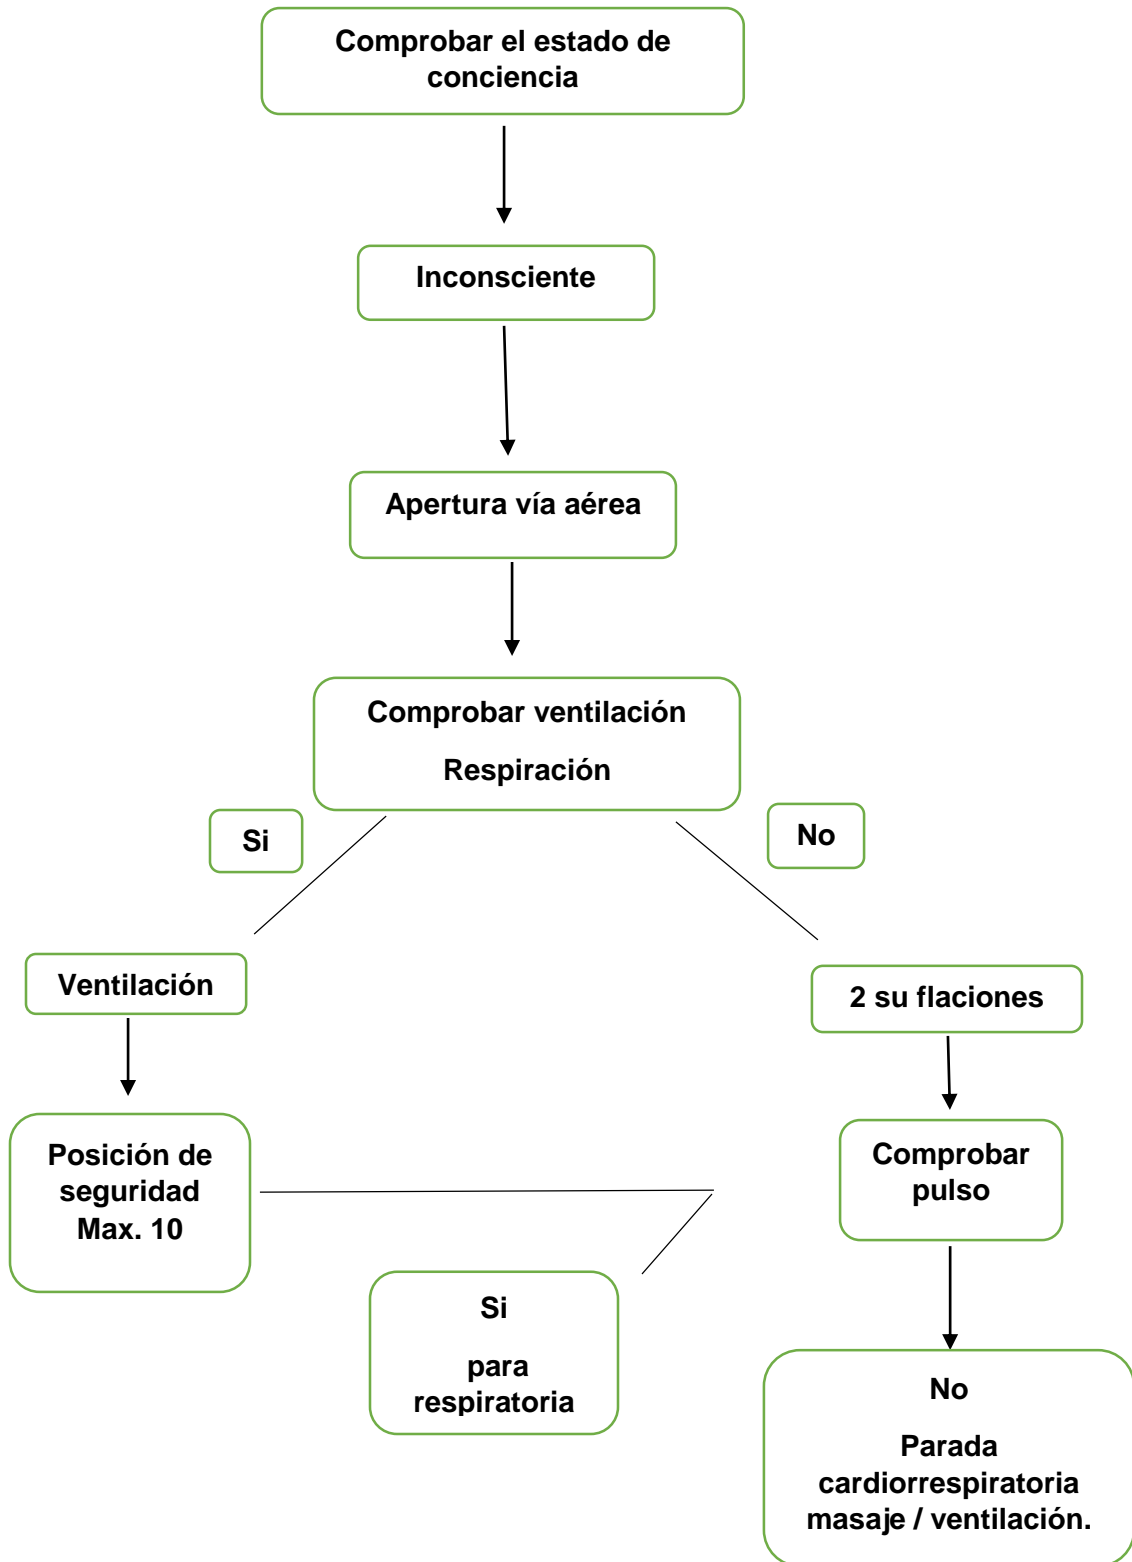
Comprobar el estado de conciencia

Inconsciente

Apertura vía aérea

Comprobar ventilación

Respiración

Si

No

Ventilación

2 su flaciones

Posición de seguridad Max. 10

Comprobar pulso

Si

para respiratoria

No

Parada cardiorrespiratoria masaje / ventilación.